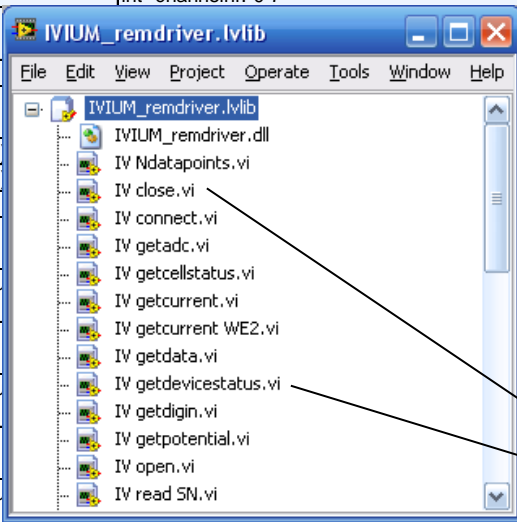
IVIUM_remdriver.lvlib

File Edit View Project Operate Tools Window Help

IVIUM_remdriver.lvlib
IVIUM_remdriver.dll
IV Ndatapoints.vi
IV close.vi
IV connect.vi
IV getadc.vi
IV getcellstatus.vi
IV getcurrent.vi
IV getcurrent WE2.vi
IV getdata.vi
IV getdevicestatus.vi
IV getdigin.vi
IV getpotential.vi
IV open.vi
IV read SN.vi